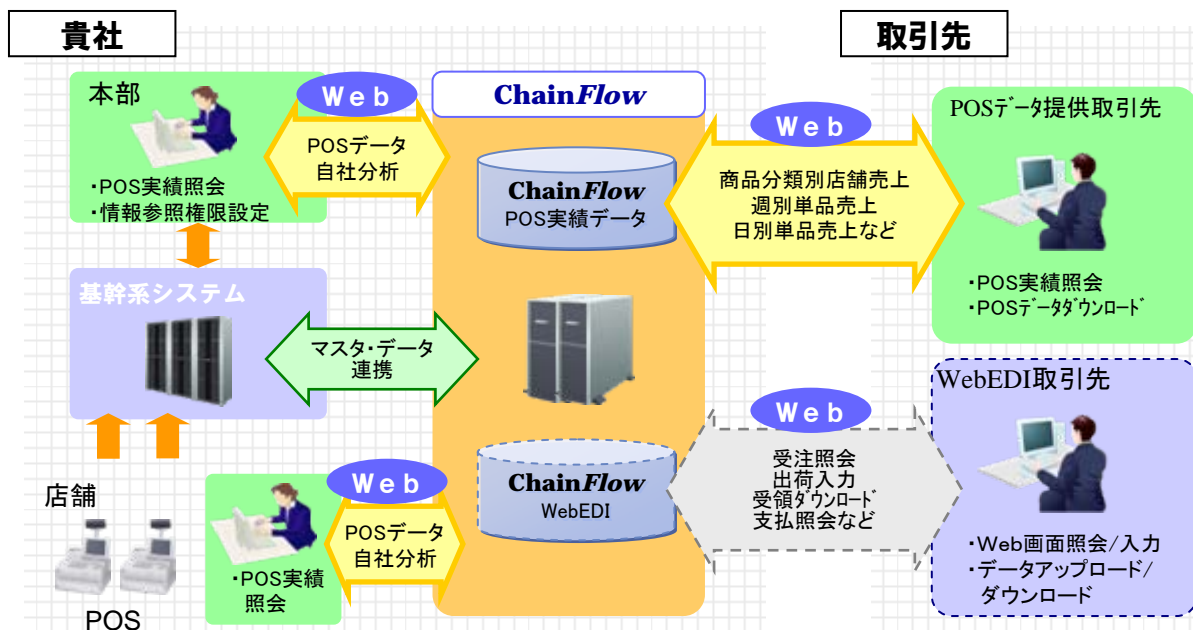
貴社

取引先

本部

・POS実績照会
・情報参照権限設定

Web

POSデータ
自社分析

ChainFlow

ChainFlow
POS実績データ

Web

商品分類別店舗売上
週別単品売上
日別単品売上など

POSデータ提供取引先

・POS実績照会
・POSデータダウンロード

基幹系システム

マスタ・データ
連携

WebEDI取引先

Web

ChainFlow
WebEDI

受注照会
出荷入力
受領ダウンロード
支払照会など

店舗

POS

Web

POSデータ
自社分析

・POS実績
照会

・Web画面照会/入力
・データアップロード/
ダウンロード